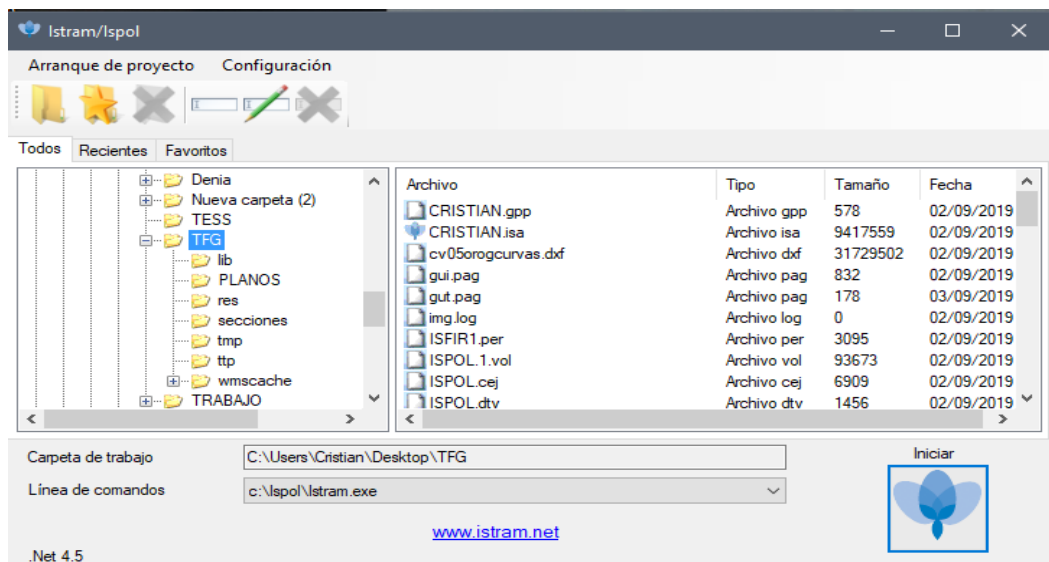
Istram/Ispol

Arranque de proyecto Configuración

Todos Recientes Favoritos

Denia
Nueva carpeta (2)
TESS
TFG
lib
PLANOS
res
secciones
tmp
ttp
wmscache
TRABAJO

| Archivo | Tipo | Tamaño | Fecha |
|---|---|---|---|
| CRISTIAN.gpp | Archivo gpp | 578 | 02/09/2019 |
| CRISTIAN.isa | Archivo isa | 9417559 | 02/09/2019 |
| cv05orogcurvas.dxf | Archivo dxf | 31729502 | 02/09/2019 |
| gui.pag | Archivo pag | 832 | 02/09/2019 |
| gut.pag | Archivo pag | 178 | 03/09/2019 |
| img.log | Archivo log | 0 | 02/09/2019 |
| ISFIR1.per | Archivo per | 3095 | 02/09/2019 |
| ISPOL.1.vol | Archivo vol | 93673 | 02/09/2019 |
| ISPOL.cej | Archivo cej | 6909 | 02/09/2019 |
| ISPOL.dtv | Archivo dtv | 1456 | 02/09/2019 |

Carpeta de trabajo C:\Users\Cristian\Desktop\TFG

Línea de comandos c:\Ispol\Istram.exe

Iniciar

www.istram.net

.Net 4.5